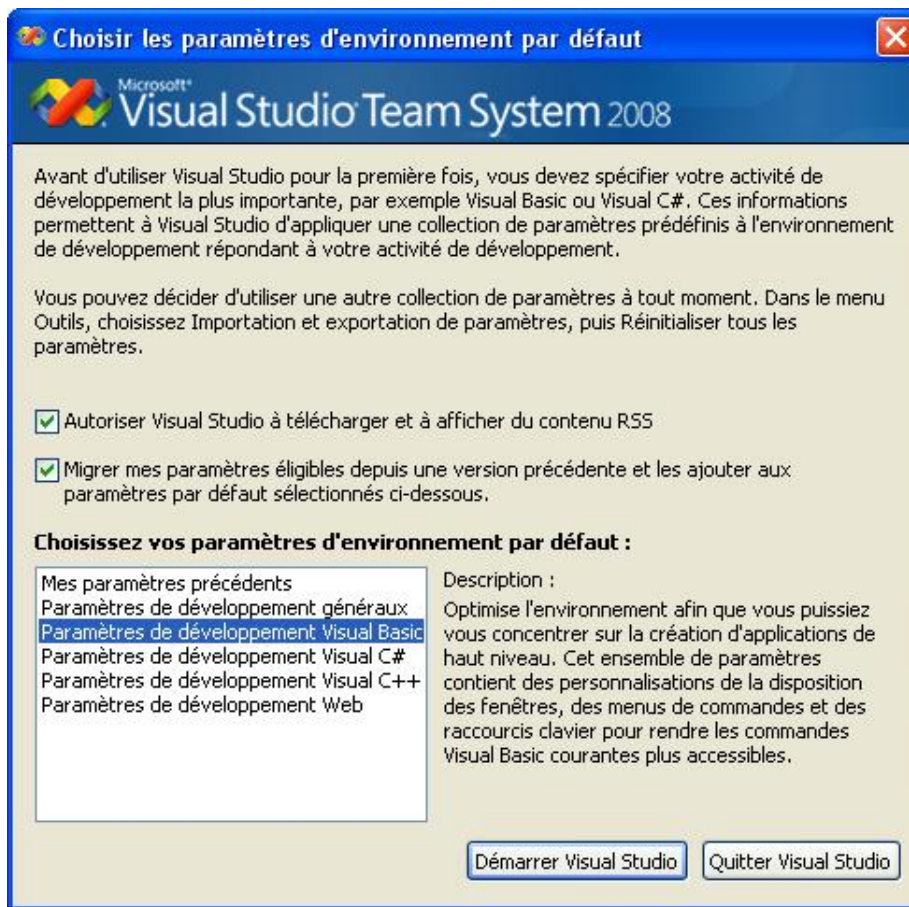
Choisir les paramètres d'environnement par défaut

Microsoft® Visual Studio Team System 2008

Avant d'utiliser Visual Studio pour la première fois, vous devez spécifier votre activité de développement la plus importante, par exemple Visual Basic ou Visual C#. Ces informations permettent à Visual Studio d'appliquer une collection de paramètres prédéfinis à l'environnement de développement répondant à votre activité de développement.

Vous pouvez décider d'utiliser une autre collection de paramètres à tout moment. Dans le menu Outils, choisissez Importation et exportation de paramètres, puis Réinitialiser tous les paramètres.

Autoriser Visual Studio à télécharger et à afficher du contenu RSS

Migrer mes paramètres éligibles depuis une version précédente et les ajouter aux paramètres par défaut sélectionnés ci-dessous.

Choisissez vos paramètres d'environnement par défaut :

Mes paramètres précédents
Paramètres de développement généraux
Paramètres de développement Visual Basic
Paramètres de développement Visual C#
Paramètres de développement Visual C++
Paramètres de développement Web

Description :

Optimise l'environnement afin que vous puissiez vous concentrer sur la création d'applications de haut niveau. Cet ensemble de paramètres contient des personnalisations de la disposition des fenêtres, des menus de commandes et des raccourcis clavier pour rendre les commandes Visual Basic courantes plus accessibles.

Démarrer Visual Studio

Quitter Visual Studio